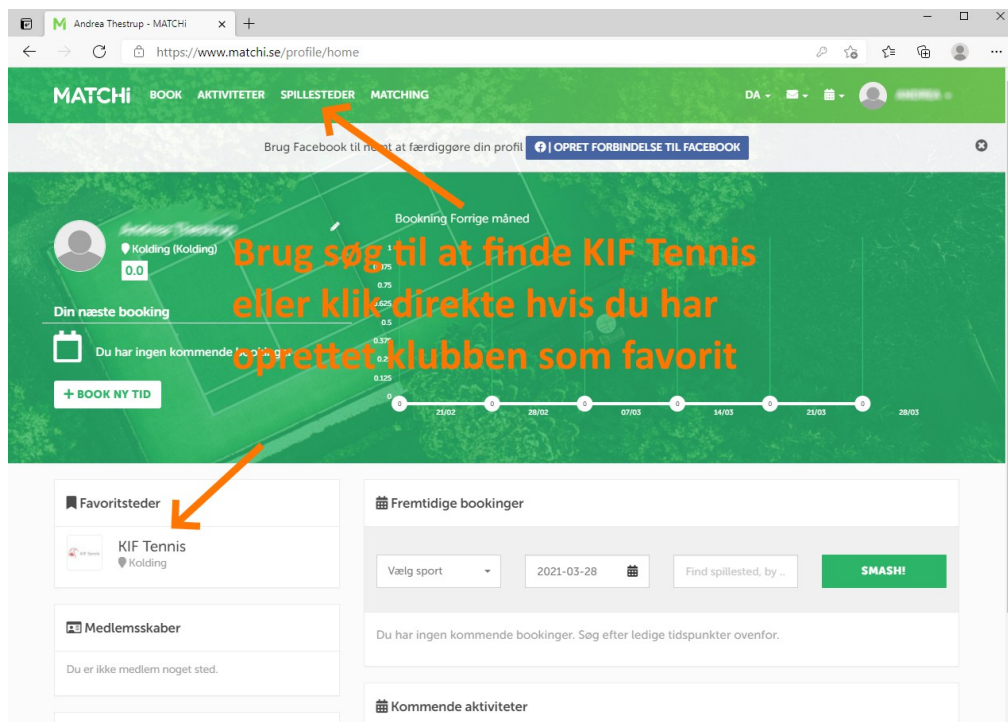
Andrea Thestrup - MATCHi
https://www.matchi.se/profile/home

MATCHi BOOK AKTIVITETER SPILLESTEDER MATCHING DA

Brug Facebook til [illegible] at færdiggøre din profil | OPRET FORBINDELSE TIL FACEBOOK

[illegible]
Kolding (Kolding)
0.0

Bookning Forrige måned
1
0.875
0.75
0.625
0.5
0.375
0.25
0.125
0
21/02 28/02 07/03 14/03 21/03 28/03

Brug søg til at finde KIF Tennis eller klik direkte hvis du har oprettet klubben som favorit

Din næste booking
Du har ingen kommende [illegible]
+ BOOK NY TID

Favoritsteder
KIF Tennis
KIF Tennis
Kolding

Medlemsskaber
Du er ikke medlem noget sted.

Fremtidige bookinger
Vælg sport
2021-03-28
Find spillested, by ...
SMASH!
Du har ingen kommende bookinger. Søg efter ledige tidspunkter ovenfor.

Kommende aktiviteter